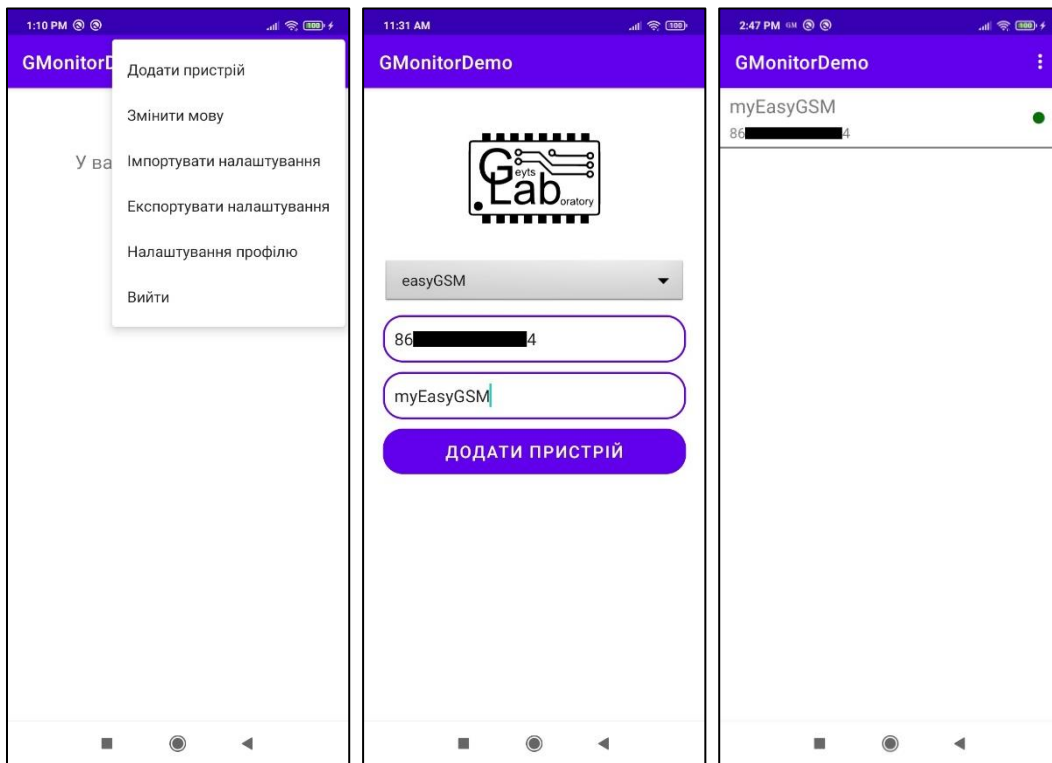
1:10 PM

GMonitorD

У ва

Додати пристрій

Змінити мову

Імпортувати налаштування

Експортувати налаштування

Налаштування профілю

Вийти

11:31 AM

GMonitorDemo

G eyts Lab oratory

easyGSM

86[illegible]4

myEasyGSM

ДОДАТИ ПРИСТРІЙ

2:47 PM

GMonitorDemo

myEasyGSM

86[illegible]4